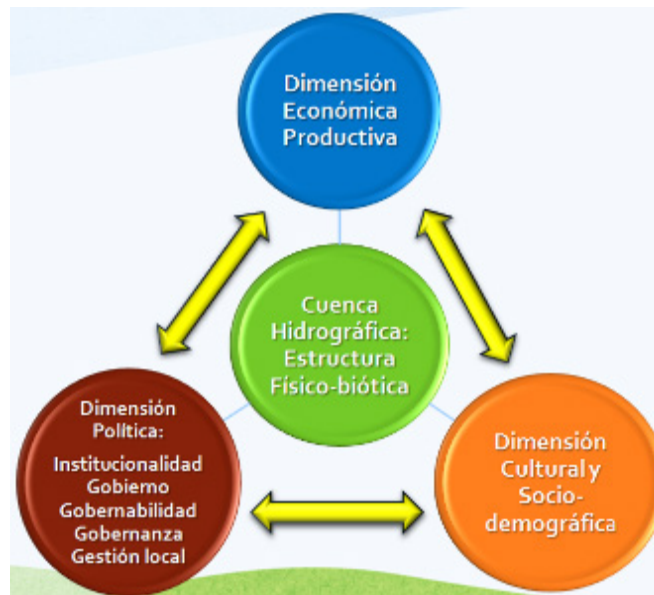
Dimensión Económica Productiva

Cuenca Hidrográfica: Estructura Físico-biótica

Dimensión Política:

Institucionalidad
Gobiemo
Gobernabilidad
Gobernanza
Gestión local

Dimensión Culturaly Socio-demográfica